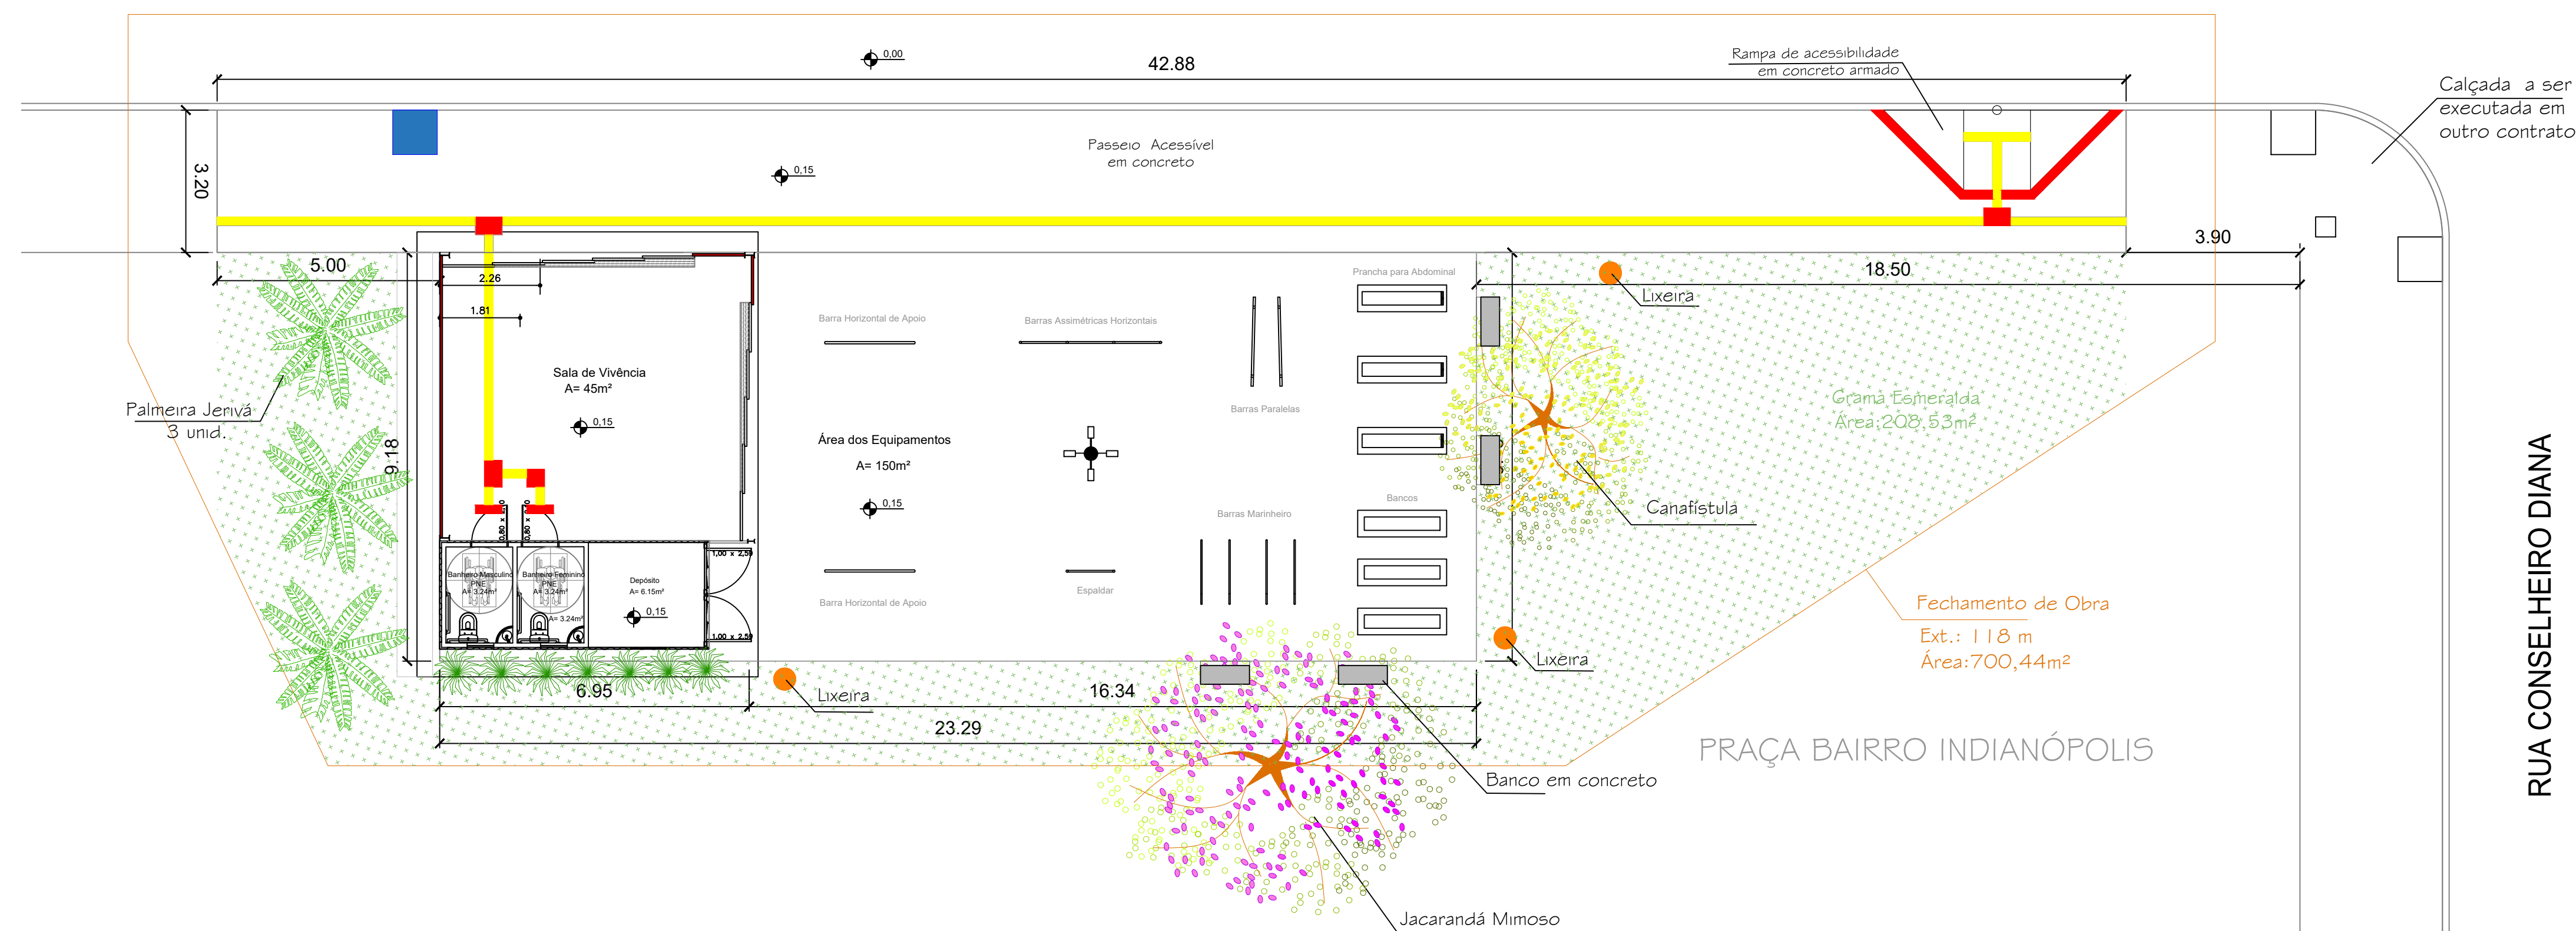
0,00

42.88

Rampa de acessibilidade
em concreto armado

Calçada a ser
executada em
outro contrato

3.20

Passeio Acessível
em concreto

0,15

3.90

5.00

2.26

18.50

Prancha para Abdominal

Lixeira

1.81

Barra Horizontal de Apoio

Barras Assimétricas Horizontais

Sala de Vivência
A= 45m²

Palmeira Jerivá
3 unid.

0,15

Barras Paralelas

Grama Esmeralda
Área:208,53m²

9.18

Área dos Equipamentos

A= 150m²

0,15

Canafístula

Bancos

Barras Marinheiro

RUA CONSELHEIRO DIANA

Banheiro Masculino
PNE
A= 3.24m²

Banheiro Feminino
PNE
A= 3.24m²

Depósito
A= 6.15m²

0,15

1,00 x 2,50

1,00 x 2,50

Barra Horizontal de Apoio

Espaldar

Fechamento de Obra

Ext.: 118 m
Área:700,44m²

Lixeira

6.95

Lixeira

16.34

23.29

PRAÇA BAIRRO INDIANÓPOLIS

Banco em concreto

Jacarandá Mimoso